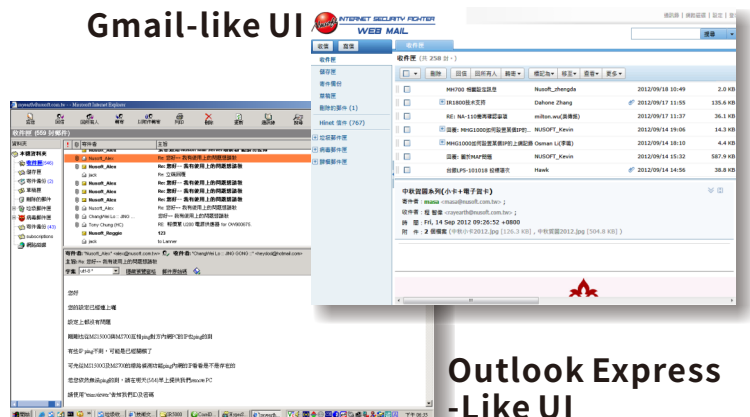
Gmail-like UI

INTERNET SECURITY FIGHTER
WEB MAIL

收件匣 寄件匣 草稿匣 寄件備份 垃圾信 刪除的郵件 (1)

Hinet 信件 (767)

收件匣 (共 258 封)

刪除 回信 回所有人 轉寄 標記為 移至 查看 更多

| | | 寄件者 | 主旨 | 日期 | 大小 |
|---|---|---|---|---|---|
| | | MK700 報價監控信息 | NUSOFT_zhengda | 2012/09/18 10:49 | 2.0 KB |
| | | IR1800版本更新 | Dahone Zhang | 2012/09/17 11:55 | 135.6 KB |
| | | RE: NA-110 | milton.wu | 2012/09/17 11:37 | 36.1 KB |
| | | 回覆: MHG1000 | NUSOFT_Kevin | 2012/09/14 19:06 | 14.3 KB |
| | | MHG1000 | Osman Li | 2012/09/14 18:10 | 4.4 KB |
| | | 回覆: MAF | NUSOFT_Kevin | 2012/09/14 15:32 | 587.9 KB |
| | | 回覆 LPS-101018 | Hawk | 2012/09/14 14:56 | 38.8 KB |

中秋賀圖系列(小卡+電子賀卡)
寄件者: mauu <mauu@nusoft.com.tw>
收件者: 程 聖倫 <cayearth@nusoft.com.tw>
時 間: Fri, 14 Sep 2012 09:26:52 +0800
附 件: 2 個檔案 (中秋小卡2012.jpg [126.3 KB], 中秋賀圖2012.jpg [504.8 KB])

Outlook Express -Like UI